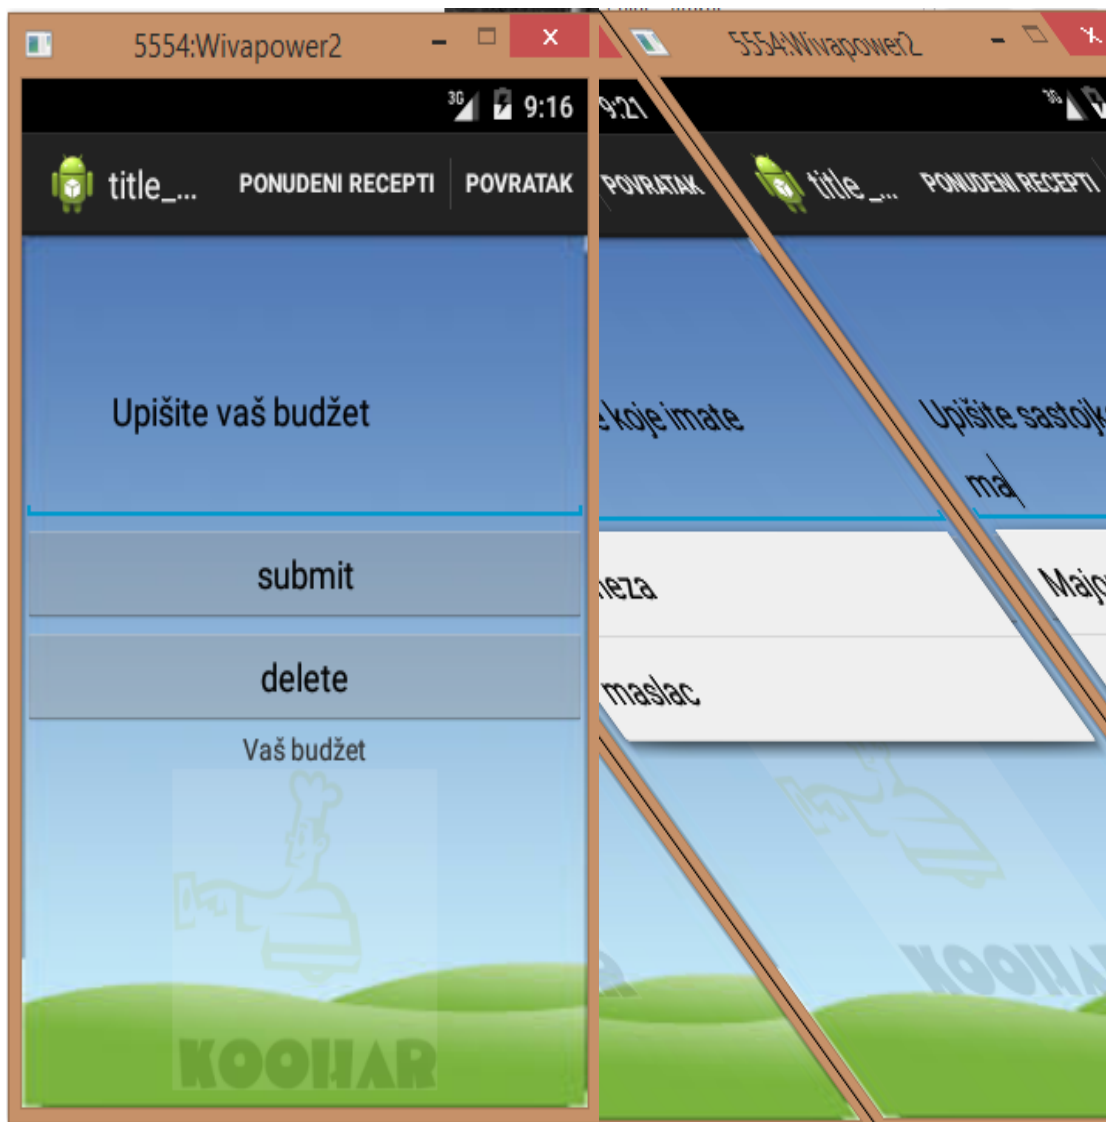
5554:Wivapower2

3G 9:16

title_... PONUDENI RECEPTI POVRATAK

Upišite vaš budžet

submit

delete

Vaš budžet

KOOHAR

5554:Wivapower2

9:21 3G

POVRATAK

title_... PONUDENI RECEPTI

koje imate

Upišite sastojk

ma

eza

maslac

Maj

KOOHA